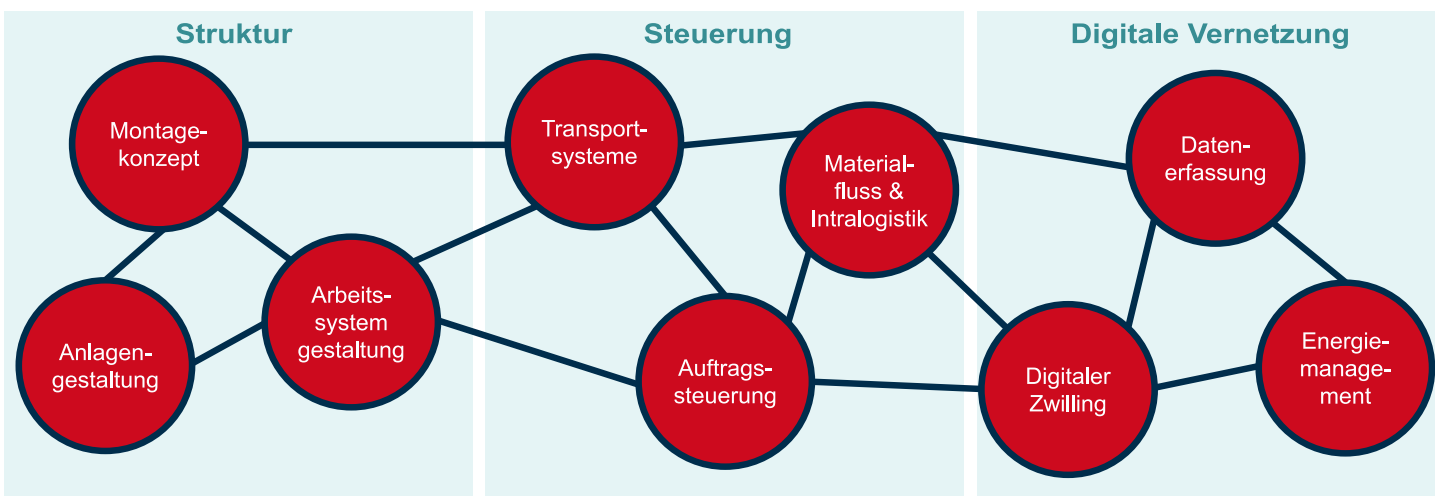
Struktur

Montagekonzept

Anlagengestaltung

Arbeitssystem gestaltung

Steuerung

Transportsysteme

Materialfluss & Intralogistik

Auftragssteuerung

Digitale Vernetzung

Datenerfassung

Digitaler Zwilling

Energiemanagement